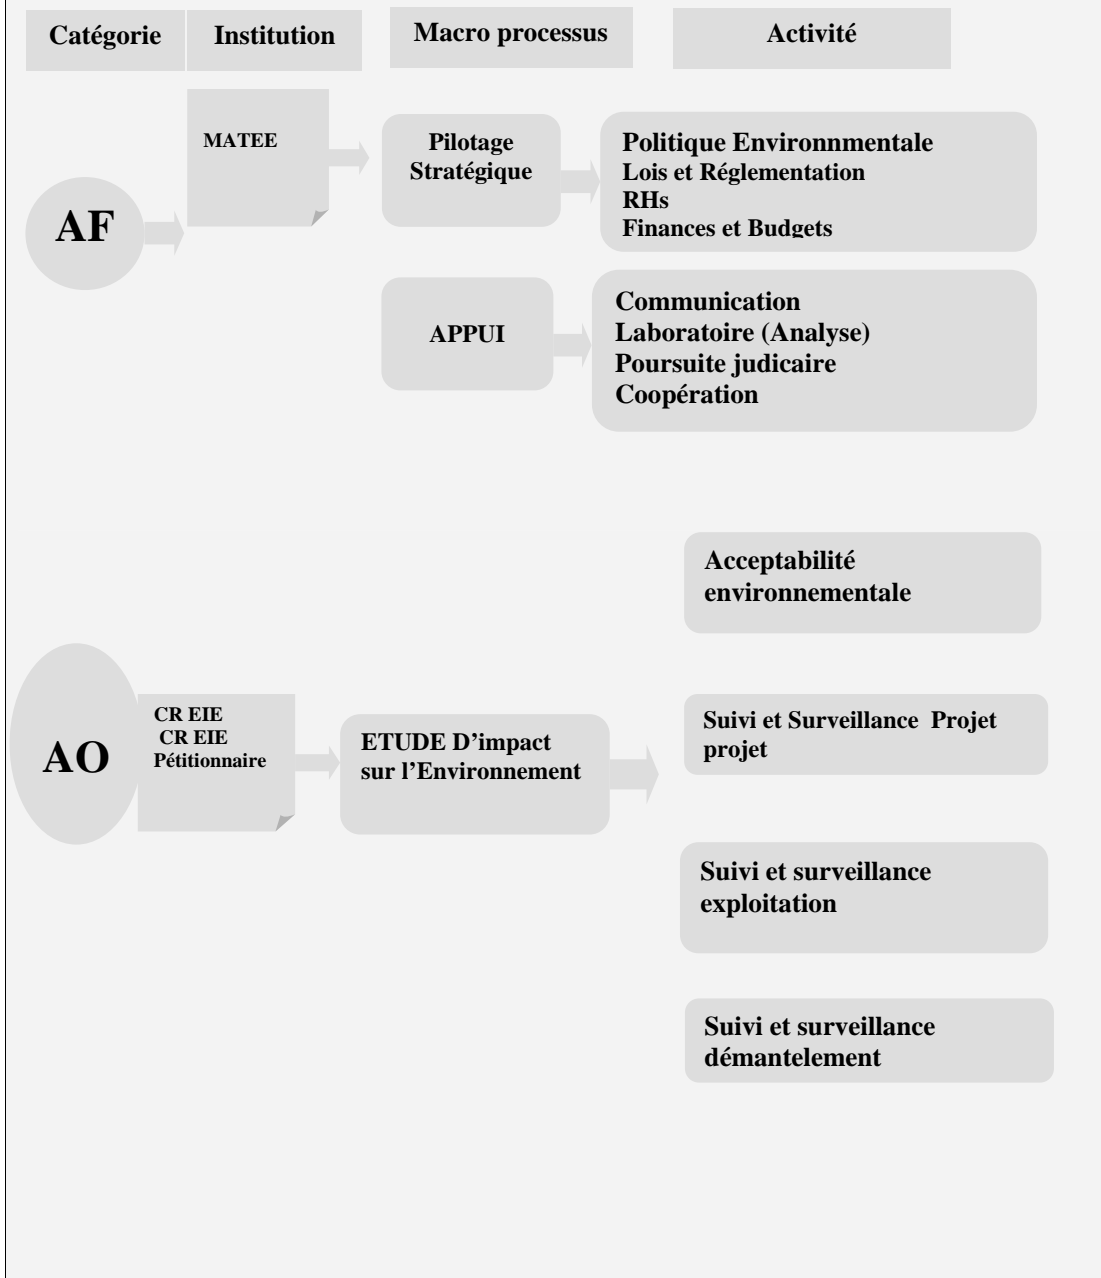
Catégorie

Institution

Macro processus

Activité

MATEE

Pilotage Stratégique

Politique Environnmentale
Lois et Réglementation
RHs
Finances et Budgets

AF

APPUI

Communication
Laboratoire (Analyse)
Poursuite judicaire
Coopération

Acceptabilité environnementale

AO

CR EIE
CR EIE
Pétitionnaire

ETUDE D'impact sur l'Environnement

Suivi et Surveillance Projet projet

Suivi et surveillance exploitation

Suivi et surveillance démantelement